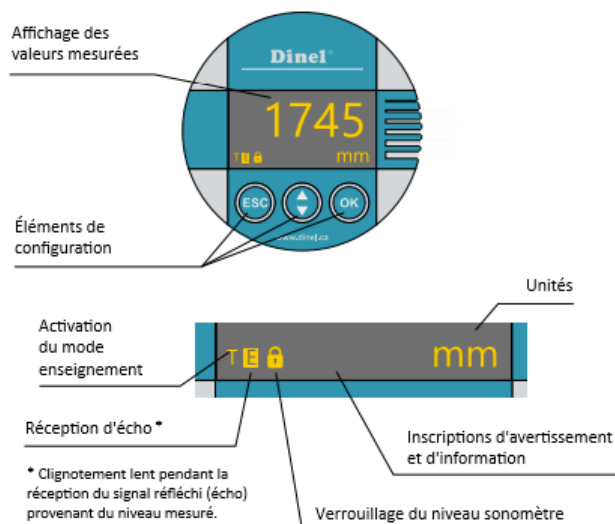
Affichage des valeurs mesurées

Dinel®

1745

T E

mm

ESC

OK

www.dinel.cz

Éléments de configuration

Unités

Activation du mode enseignement

T E

mm

Réception d'écho *

* Clignotement lent pendant la réception du signal réfléchi (écho) provenant du niveau mesuré.

Inscriptions d'avertissement et d'information

Verrouillage du niveau sonomètre